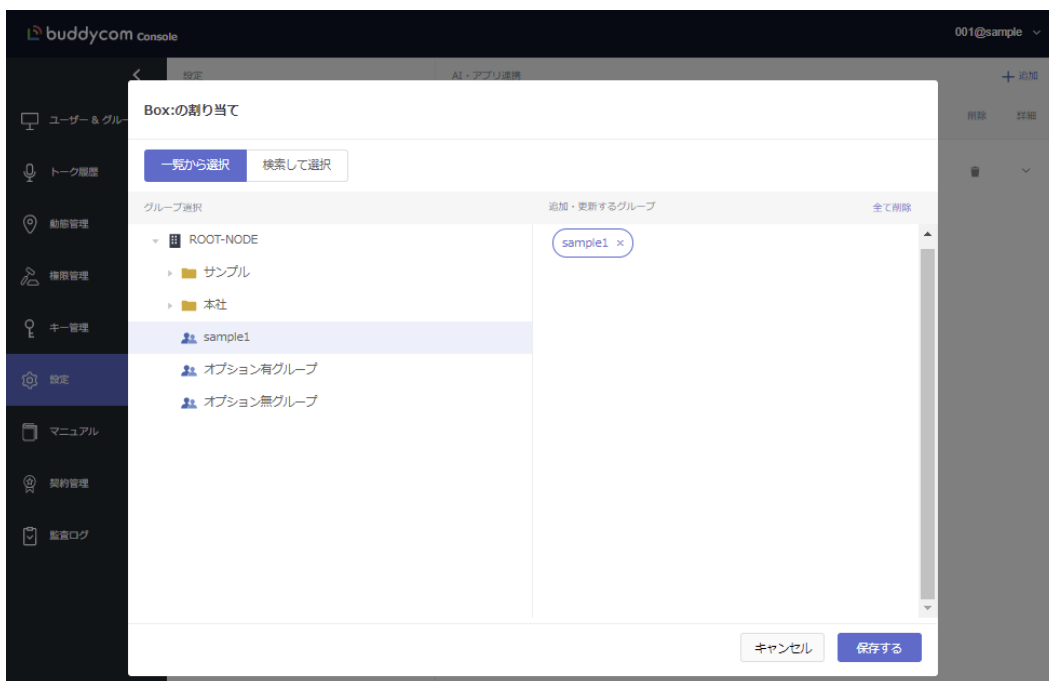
buddycom Console

001@sample

設定

AI・アプリ連携

＋追加

ユーザー＆グル

削除

詳細

トーク履歴

動態管理

権限管理

キー管理

設定

マニュアル

契約管理

監査ログ

Box:の割り当て

一覧から選択

検索して選択

グループ選択

追加・更新するグループ

全て削除

ROOT-NODE

サンプル

本社

sample1

オプション有グループ

オプション無グループ

sample1 ×

キャンセル

保存する